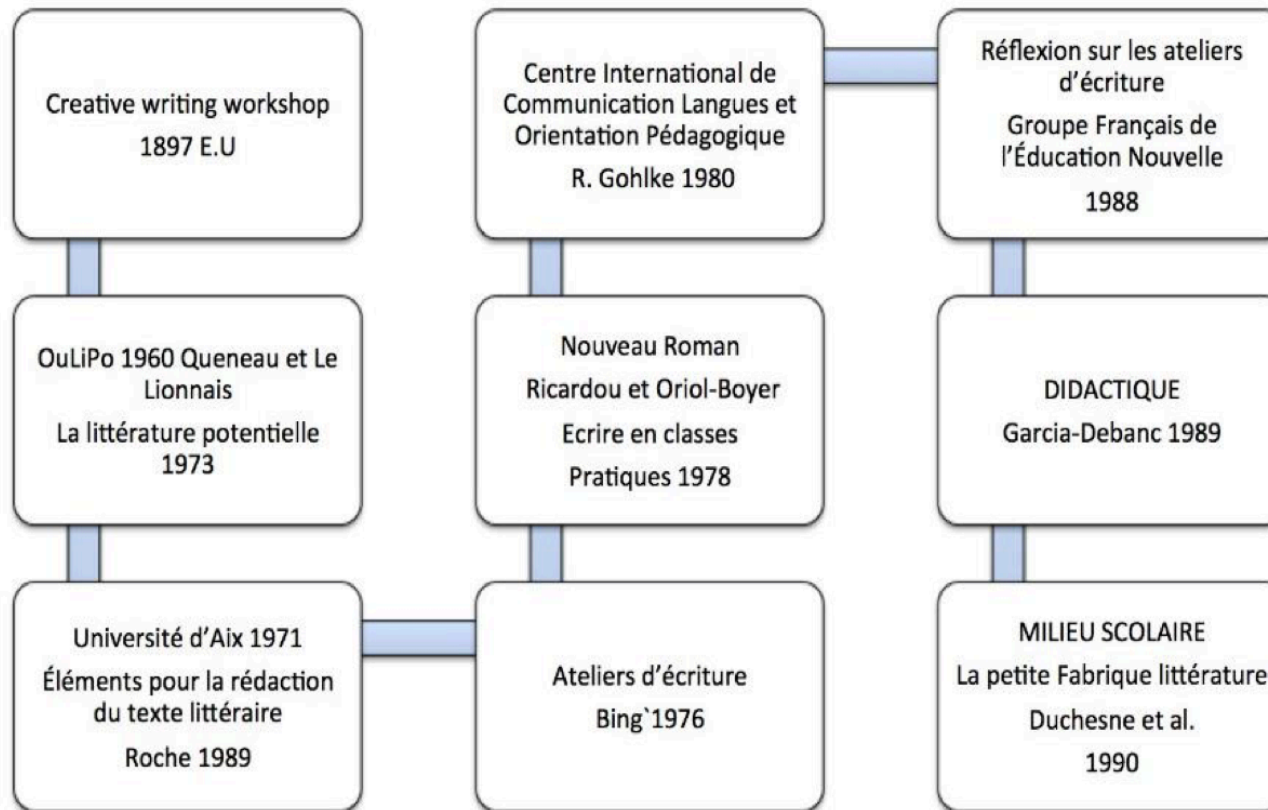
Creative writing workshop
1897 E.U

OuLiPo 1960 Queneau et Le Lionnais
La littérature potentielle 1973

Université d'Aix 1971
Éléments pour la rédaction du texte littéraire
Roche 1989

Ateliers d'écriture
Bing`1976

Nouveau Roman
Ricardou et Oriol-Boyer
Ecrire en classes
Pratiques 1978

Centre International de Communication Langues et Orientation Pédagogique
R. Gohlke 1980

Réflexion sur les ateliers d'écriture
Groupe Français de l'Éducation Nouvelle
1988

DIDACTIQUE
Garcia-Debanc 1989

MILIEU SCOLAIRE
La petite Fabrique littérature
Duchesne et al.
1990